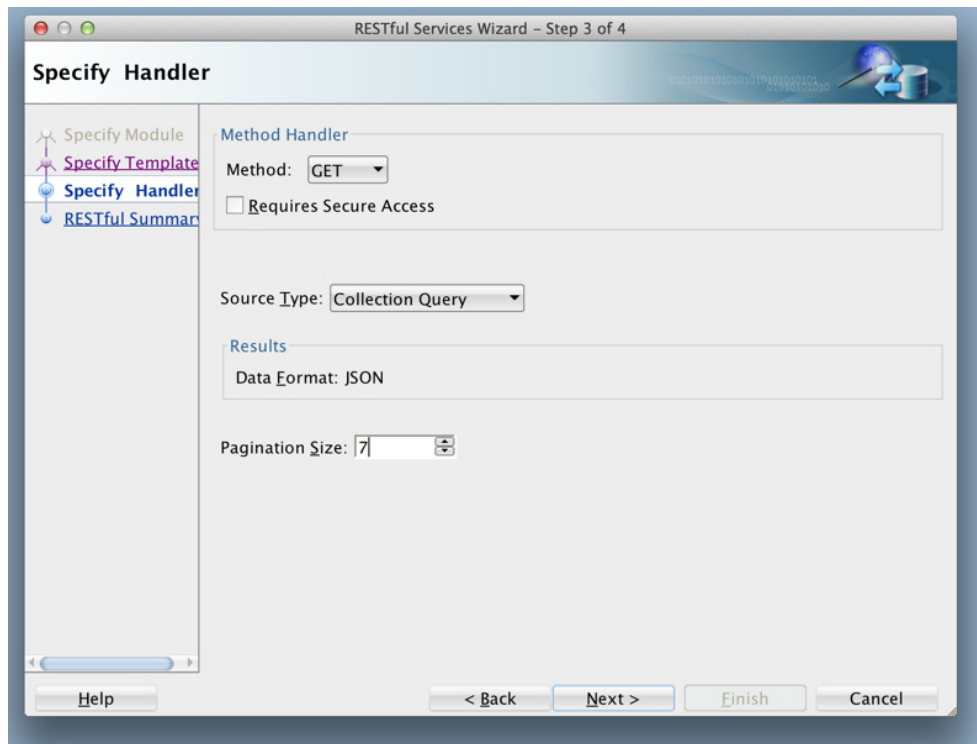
RESTful Services Wizard – Step 3 of 4

Specify Handler

Specify Module
Specify Template
Specify Handler
RESTful Summar

Method Handler
Method: GET
Requires Secure Access

Source Type: Collection Query

Results
Data Format: JSON

Pagination Size: 7

Help
< Back
Next >
Finish
Cancel